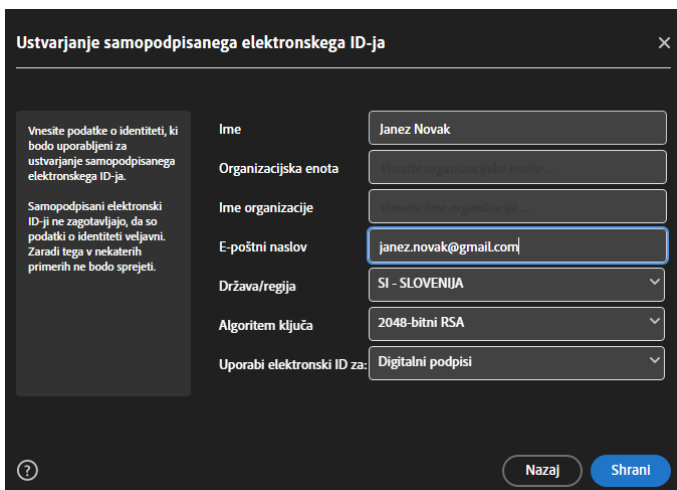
Ustvarjanje samopodpisanega elektronskega ID-ja

×

Vnesite podatke o identiteti, ki bodo uporabljeni za ustvarjanje samopodpisanega elektronskega ID-ja.

Samopodpisani elektronski ID-ji ne zagotavljajo, da so podatki o identiteti veljavni. Zaradi tega v nekaterih primerih ne bodo sprejeti.

Ime
Janez Novak

Organizacijska enota
Vnesite organizacijsko enoto...

Ime organizacije
Vnesite ime organizacije...

E-poštni naslov
janez.novak@gmail.com

Država/regija
SI - SLOVENIJA

Algoritem ključa
2048-bitni RSA

Uporabi elektronski ID za:
Digitalni podpisi

?

Nazaj

Shrani